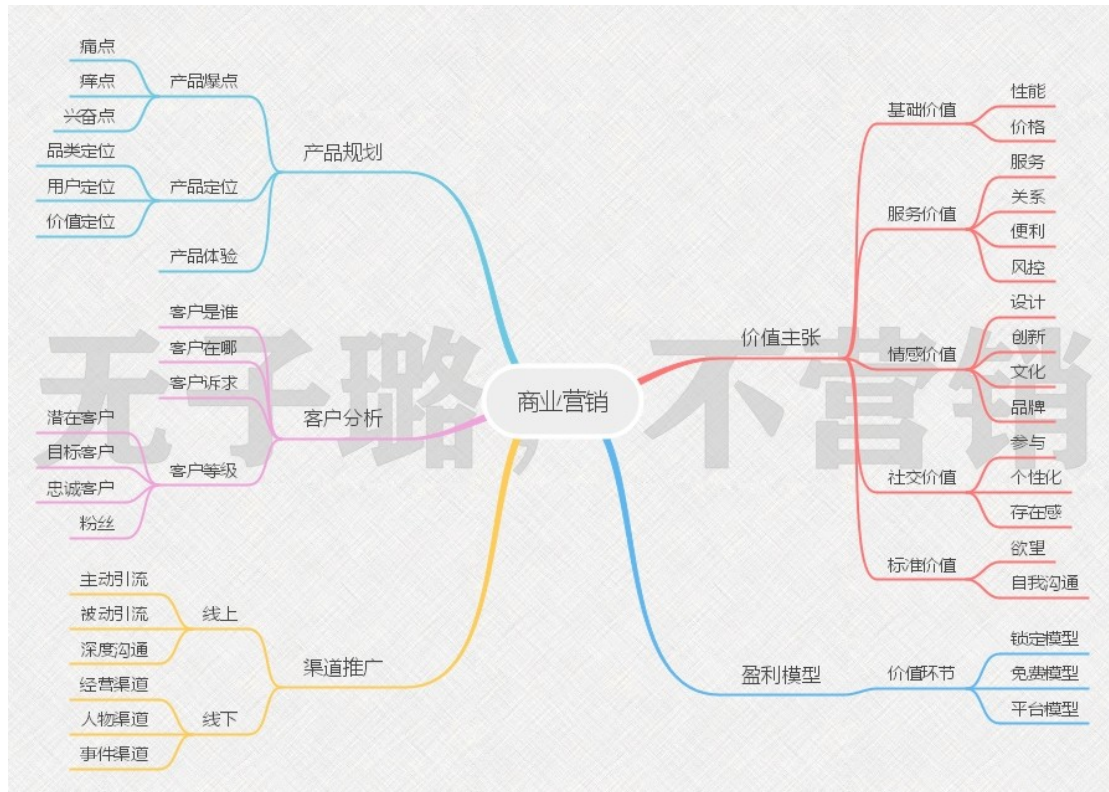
商业营销

产品规划
产品爆点
痛点
痒点
兴奋点
产品定位
品类定位
用户定位
价值定位
产品体验

客户分析
客户是谁
客户在哪
客户诉求
客户等级
潜在客户
目标客户
忠诚客户
粉丝

渠道推广
线上
主动引流
被动引流
深度沟通
线下
经营渠道
人物渠道
事件渠道

价值主张
基础价值
性能
价格
服务价值
服务
关系
便利
风控
情感价值
设计
创新
文化
品牌
社交价值
参与
个性化
存在感
标准价值
欲望
自我沟通

盈利模型
价值环节
锁定模型
免费模型
平台模型

无千璐，不营销